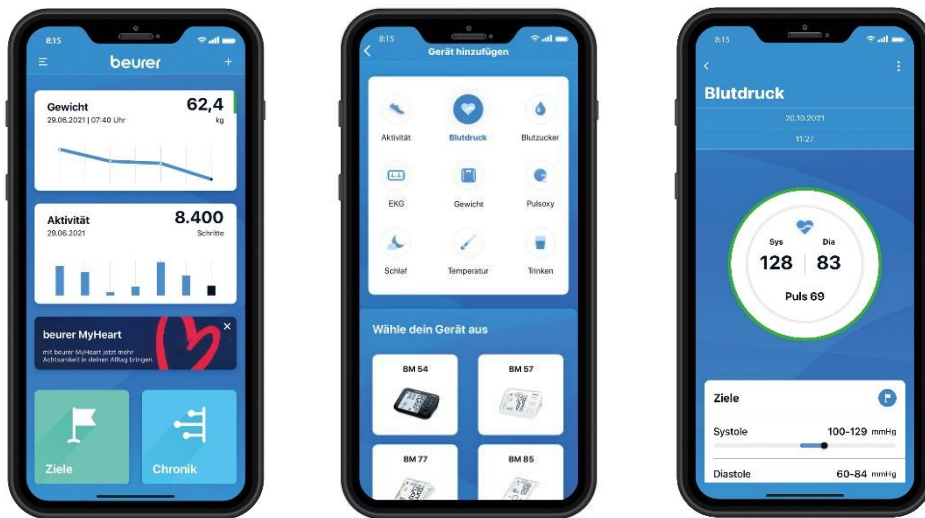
8:15

beurer

Gewicht
29.06.2021 | 07:40 Uhr
62,4
kg

Aktivität
29.06.2021
8.400
Schritte

beurer MyHeart
mit beurer MyHeart jetzt mehr Achtsamkeit in deinen Alltag bringen.

Ziele

Chronik

8:15

Gerät hinzufügen

Aktivität
Blutdruck
Blutzucker
EKG
Gewicht
Pulsoxy
Schlaf
Temperatur
Trinken

Wähle dein Gerät aus

BM 54
BM 57
BM 77
BM 85

8:15

Blutdruck
20.10.2021
11:27

Sys
Dia
128
83
Puls 69

Ziele
Systole
100-129 mmHg
Diastole
60-84 mmHg